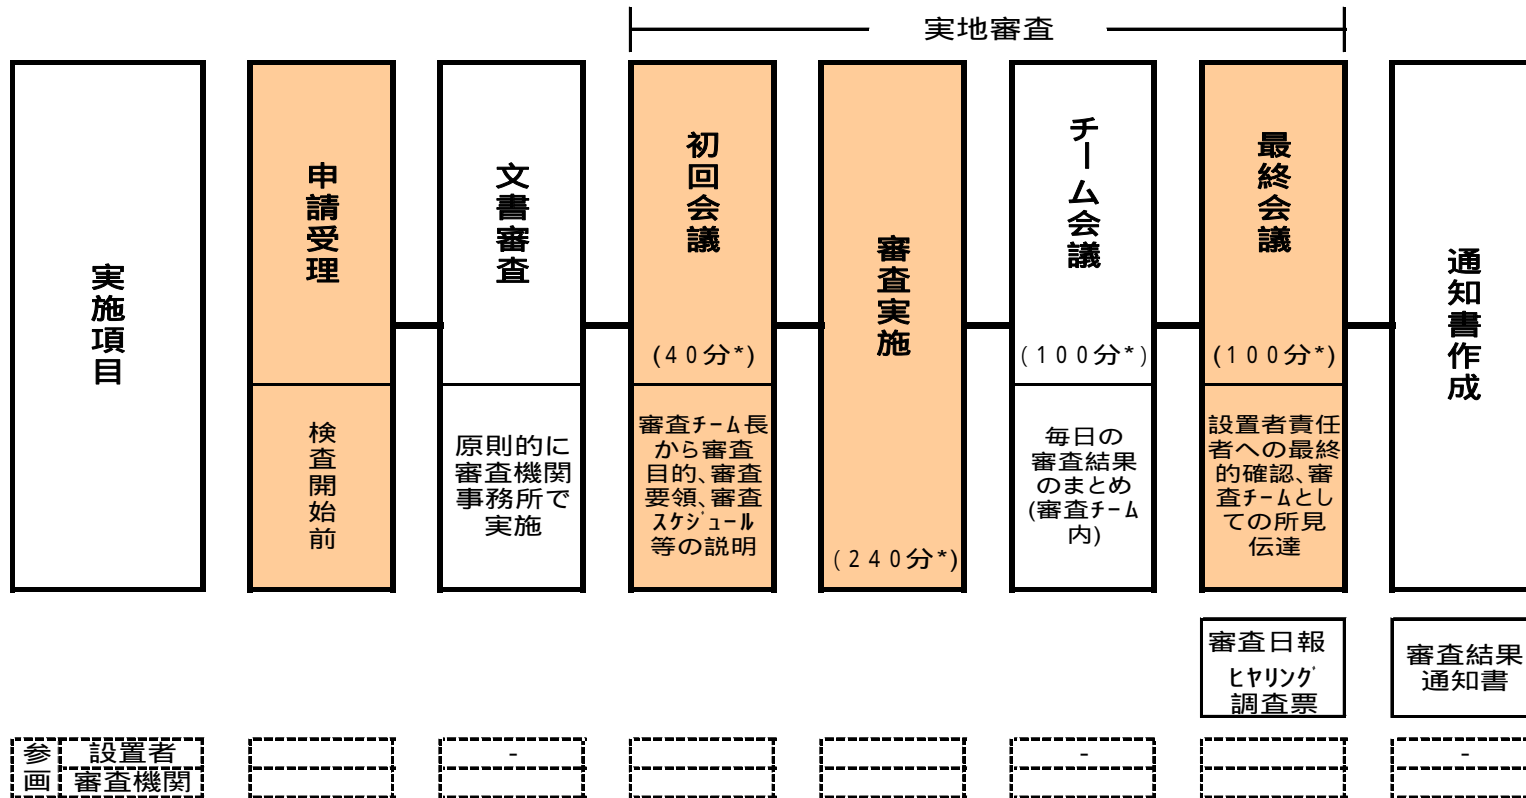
実地審査

実施項目

申請受理

検査開始前

文書審査

原則的に審査機関事務所で実施

初回会議

(40分*)

審査チーム長から審査目的、審査要領、審査スケジュール等の説明

審査実施

(240分*)

チーム会議

(100分*)

毎日の審査結果のまとめ(審査チーム内)

最終会議

(100分*)

設置者責任者への最終的確認、審査チームとしての所見伝達

審査日報
ヒヤリング調査票

通知書作成

審査結果通知書

| 参画 | 設置者 | | - | | | - | | - |
|---|---|---|---|---|---|---|---|---|
| | 審査機関 | | | | | | | |